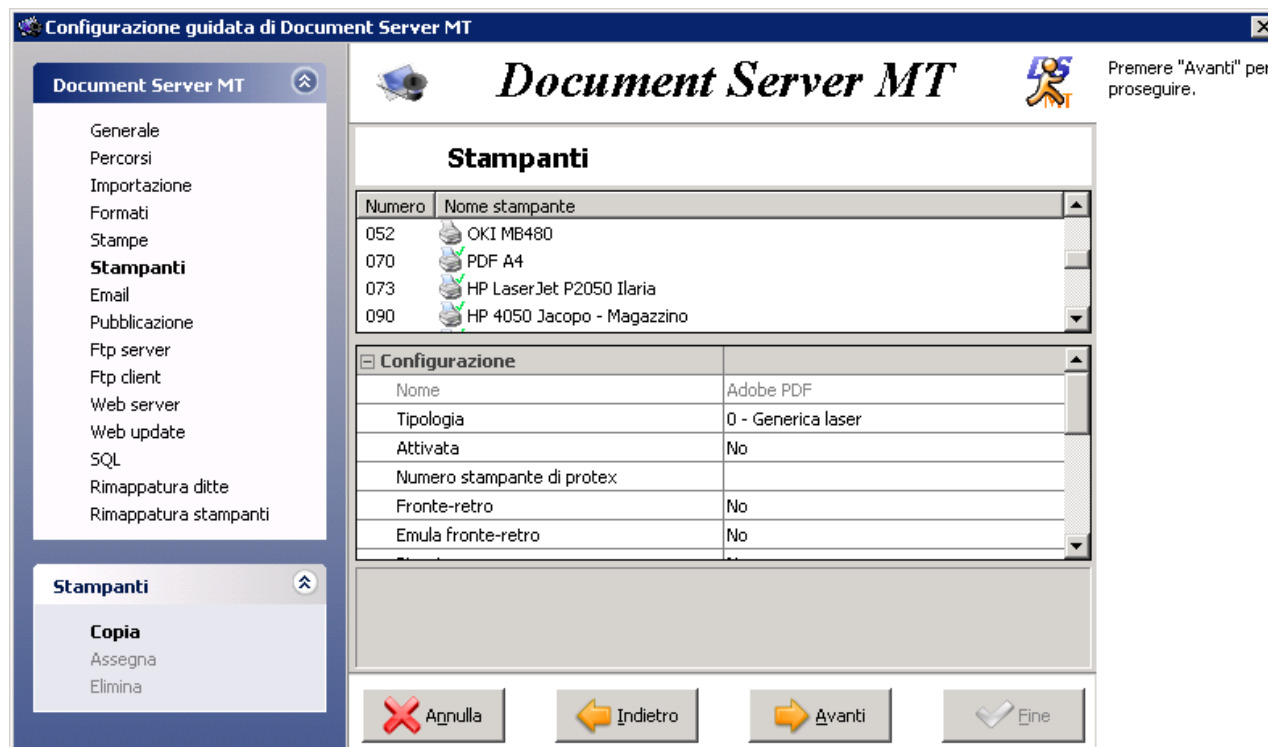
Configurazione guidata di Document Server MT

Document Server MT

Generale
Percorsi
Importazione
Formati
Stampe
Stampanti
Email
Pubblicazione
Ftp server
Ftp client
Web server
Web update
SQL
Rimappatura ditte
Rimappatura stampanti

Stampanti

Copia
Assegna
Elimina

Document Server MT

DS MT

Premere "Avanti" per proseguire.

Stampanti

| Numero | Nome stampante |
|---|---|
| 052 | OKI MB480 |
| 070 | PDF A4 |
| 073 | HP LaserJet P2050 Ilaria |
| 090 | HP 4050 Jacopo - Magazzino |

| Configurazione | |
|---|---|
| Nome | Adobe PDF |
| Tipologia | 0 - Generica laser |
| Attivata | No |
| Numero stampante di protex | |
| Fronte-retro | No |
| Emula fronte-retro | No |

Annulla
Indietro
Avanti
Fine